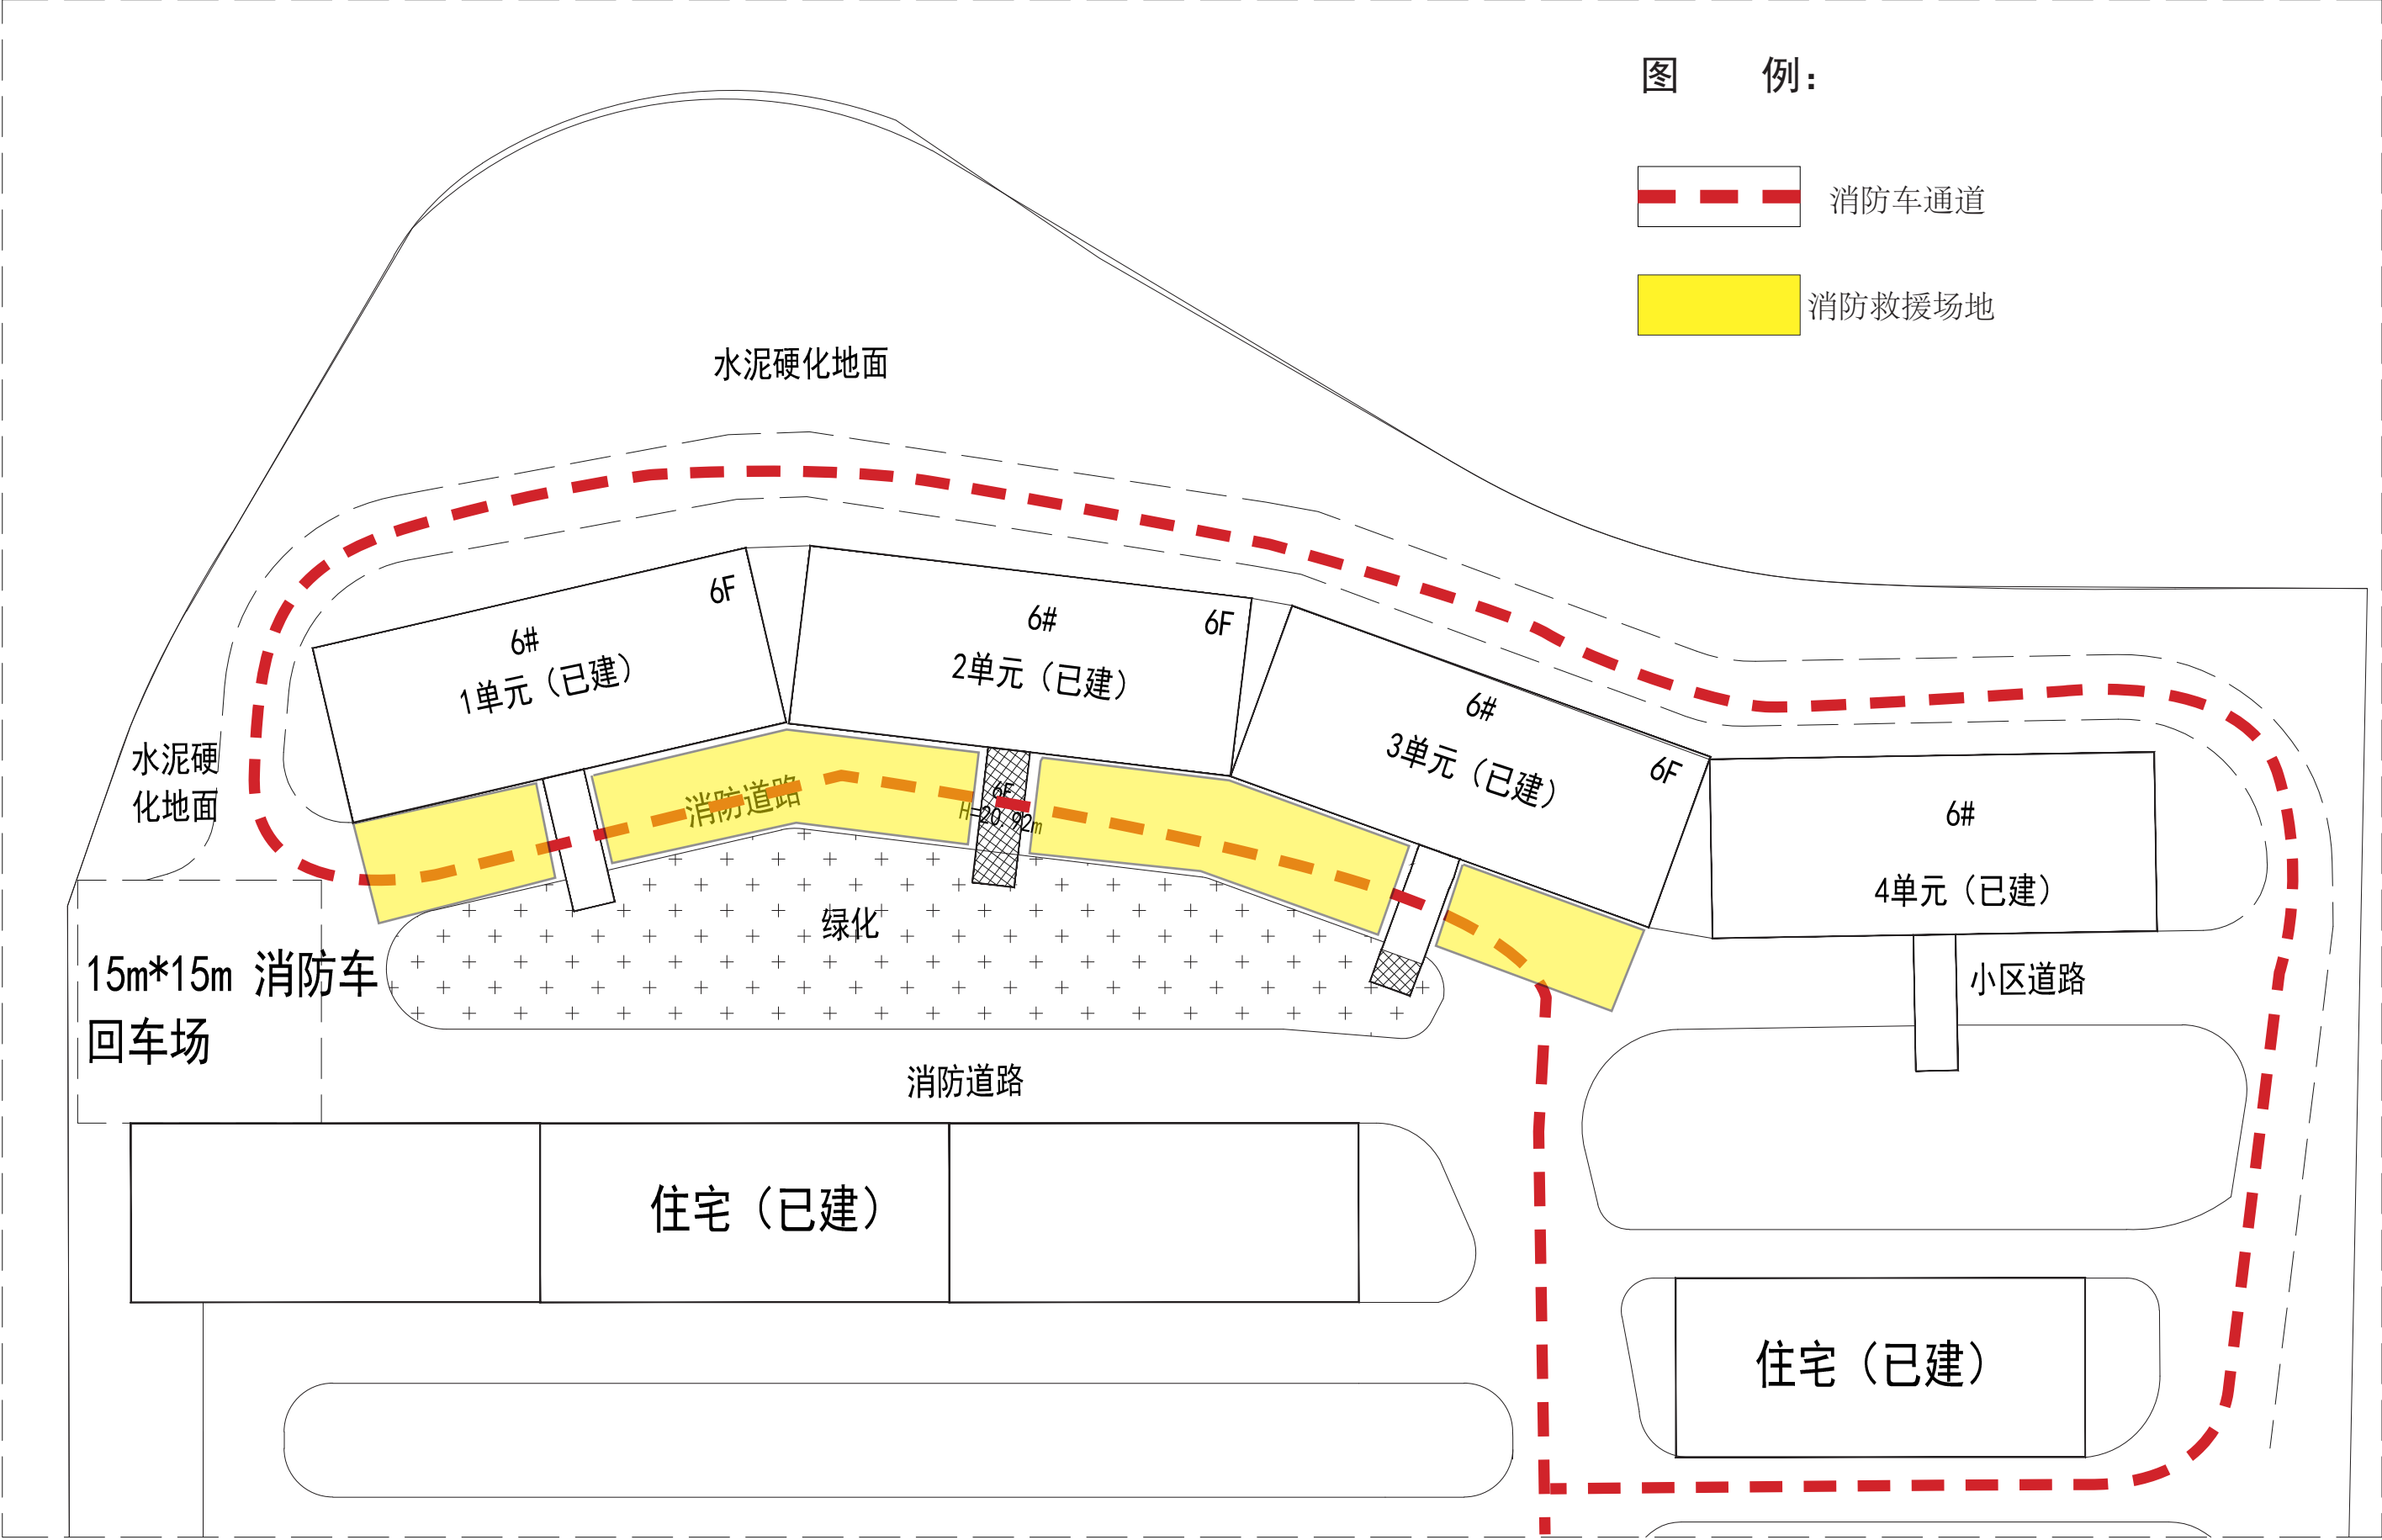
图 例：

消防车通道

消防救援场地

水泥硬化地面

6F
6#
1单元（已建）

6#
6F
2单元（已建）

6#
3单元（已建）
6F

6#
4单元（已建）

水泥硬化地面

消防道路

6F
H=20.92m

绿化

15m*15m 消防车回车场

小区道路

消防道路

住宅（已建）

住宅（已建）